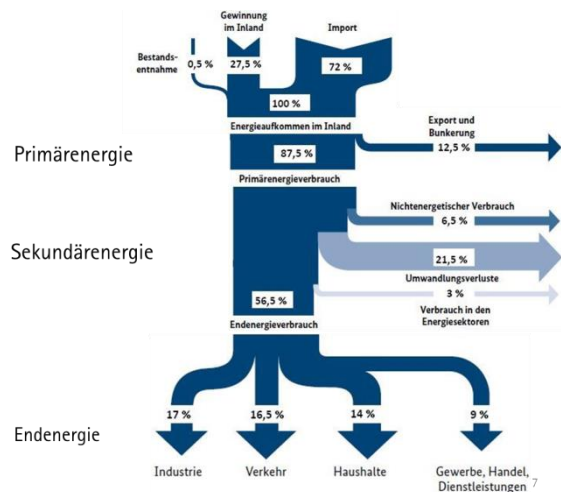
Gewinnung im Inland

Import

Bestandsentnahme

0,5 %

27,5 %

72 %

100 %

Energieaufkommen im Inland

Export und Bunkerung

12,5 %

Primärenergie

87,5 %

Primärenergieverbrauch

Nichtenergetischer Verbrauch

6,5 %

Sekundärenergie

21,5 %

Umwandlungsverluste

3 %

56,5 %

Verbrauch in den Energiesektoren

Endenergieverbrauch

17 %

16,5 %

14 %

9 %

Endenergie

Industrie

Verkehr

Haushalte

Gewerbe, Handel, Dienstleistungen

7